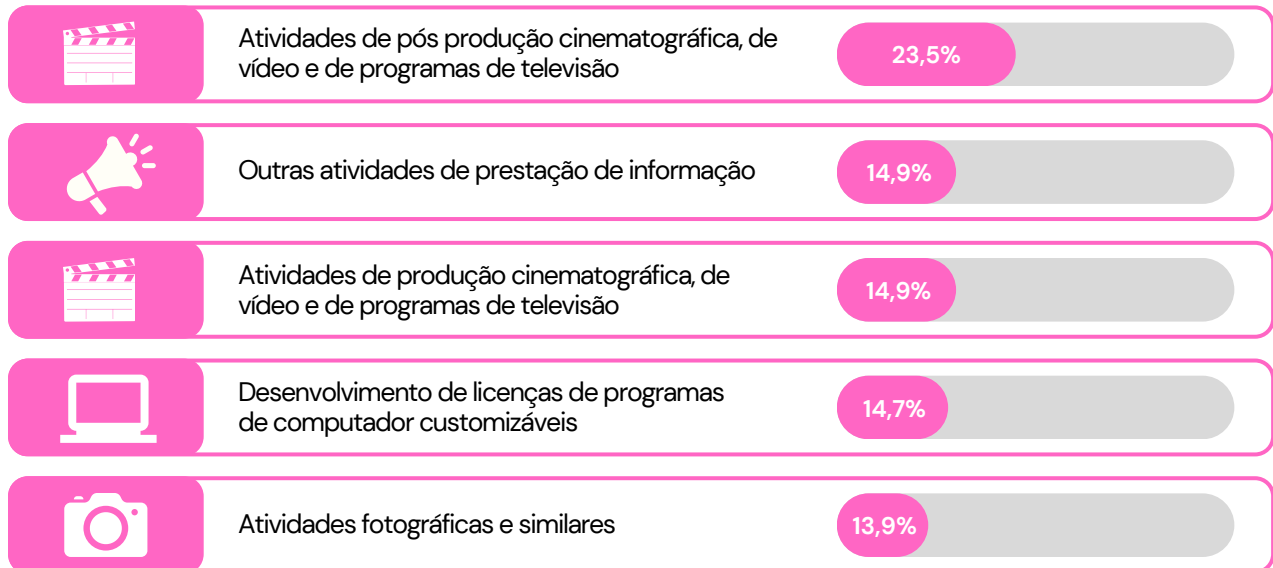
Atividades de pós produção cinematográfica, de vídeo e de programas de televisão

23,5%

Outras atividades de prestação de informação

14,9%

Atividades de produção cinematográfica, de vídeo e de programas de televisão

14,9%

Desenvolvimento de licenças de programas de computador customizáveis

14,7%

Atividades fotográficas e similares

13,9%